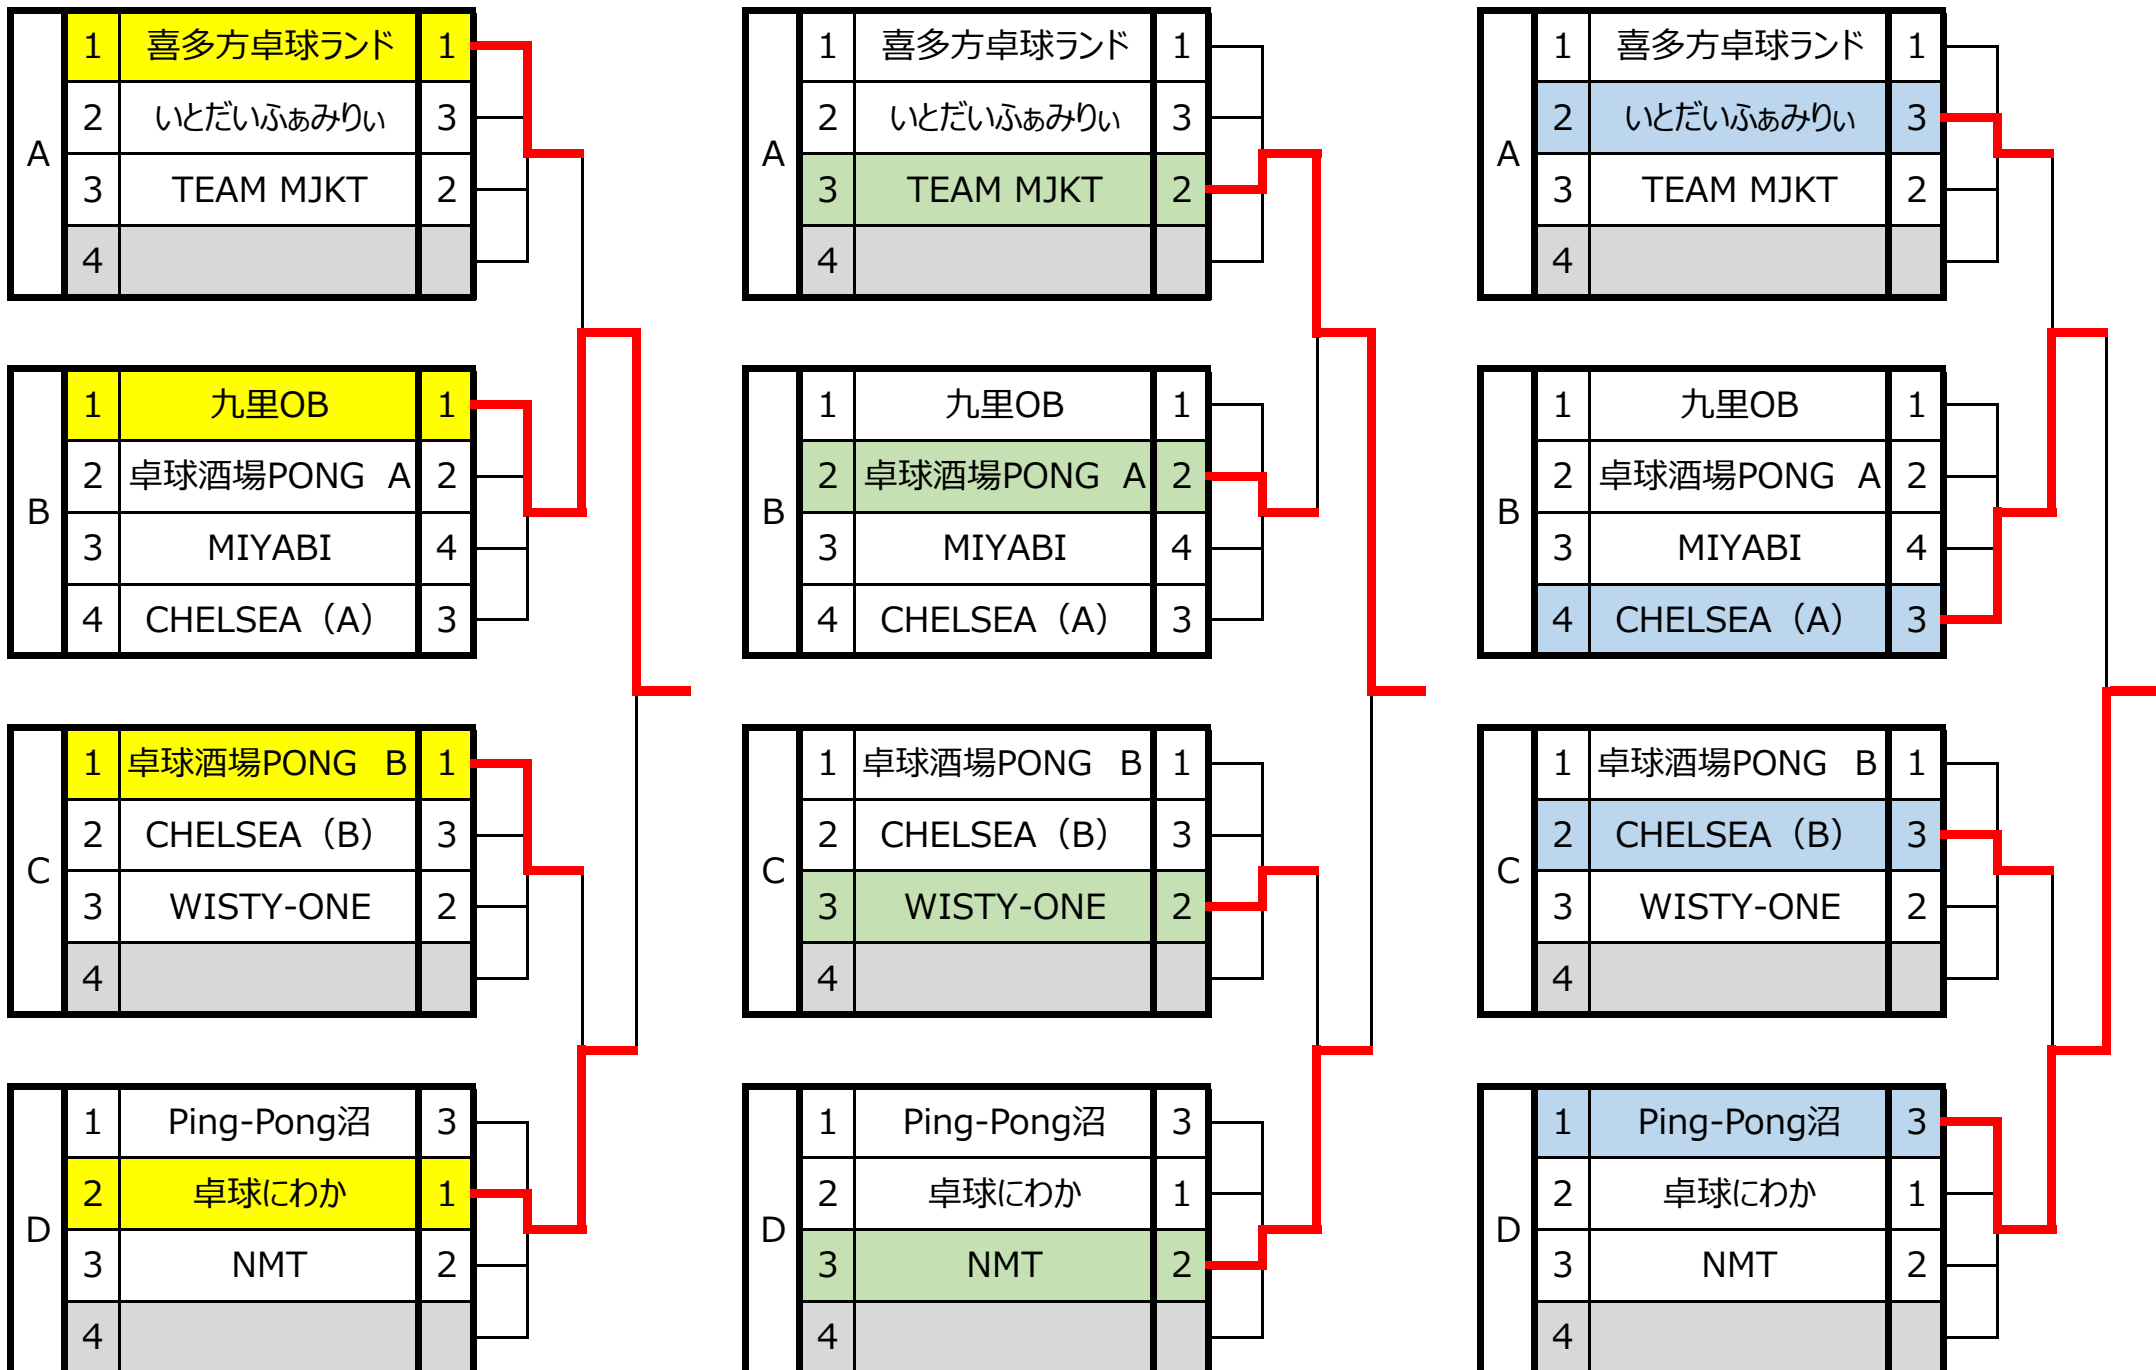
| A | 1 | 喜多方卓球ランド | 1 |
|---|---|---|---|
| | 2 | いとだいふぁみりぃ | 3 |
| | 3 | TEAM MJKT | 2 |
| | 4 | | |

| B | 1 | 九里OB | 1 |
|---|---|---|---|
| | 2 | 卓球酒場PONG A | 2 |
| | 3 | MIYABI | 4 |
| | 4 | CHELSEA（A） | 3 |

| C | 1 | 卓球酒場PONG B | 1 |
|---|---|---|---|
| | 2 | CHELSEA（B） | 3 |
| | 3 | WISTY-ONE | 2 |
| | 4 | | |

| D | 1 | Ping-Pong沼 | 3 |
|---|---|---|---|
| | 2 | 卓球にわか | 1 |
| | 3 | NMT | 2 |
| | 4 | | |

| A | 1 | 喜多方卓球ランド | 1 |
|---|---|---|---|
| | 2 | いとだいふぁみりぃ | 3 |
| | 3 | TEAM MJKT | 2 |
| | 4 | | |

| B | 1 | 九里OB | 1 |
|---|---|---|---|
| | 2 | 卓球酒場PONG A | 2 |
| | 3 | MIYABI | 4 |
| | 4 | CHELSEA（A） | 3 |

| C | 1 | 卓球酒場PONG B | 1 |
|---|---|---|---|
| | 2 | CHELSEA（B） | 3 |
| | 3 | WISTY-ONE | 2 |
| | 4 | | |

| D | 1 | Ping-Pong沼 | 3 |
|---|---|---|---|
| | 2 | 卓球にわか | 1 |
| | 3 | NMT | 2 |
| | 4 | | |

| A | 1 | 喜多方卓球ランド | 1 |
|---|---|---|---|
| | 2 | いとだいふぁみりぃ | 3 |
| | 3 | TEAM MJKT | 2 |
| | 4 | | |

| B | 1 | 九里OB | 1 |
|---|---|---|---|
| | 2 | 卓球酒場PONG A | 2 |
| | 3 | MIYABI | 4 |
| | 4 | CHELSEA（A） | 3 |

| C | 1 | 卓球酒場PONG B | 1 |
|---|---|---|---|
| | 2 | CHELSEA（B） | 3 |
| | 3 | WISTY-ONE | 2 |
| | 4 | | |

| D | 1 | Ping-Pong沼 | 3 |
|---|---|---|---|
| | 2 | 卓球にわか | 1 |
| | 3 | NMT | 2 |
| | 4 | | |